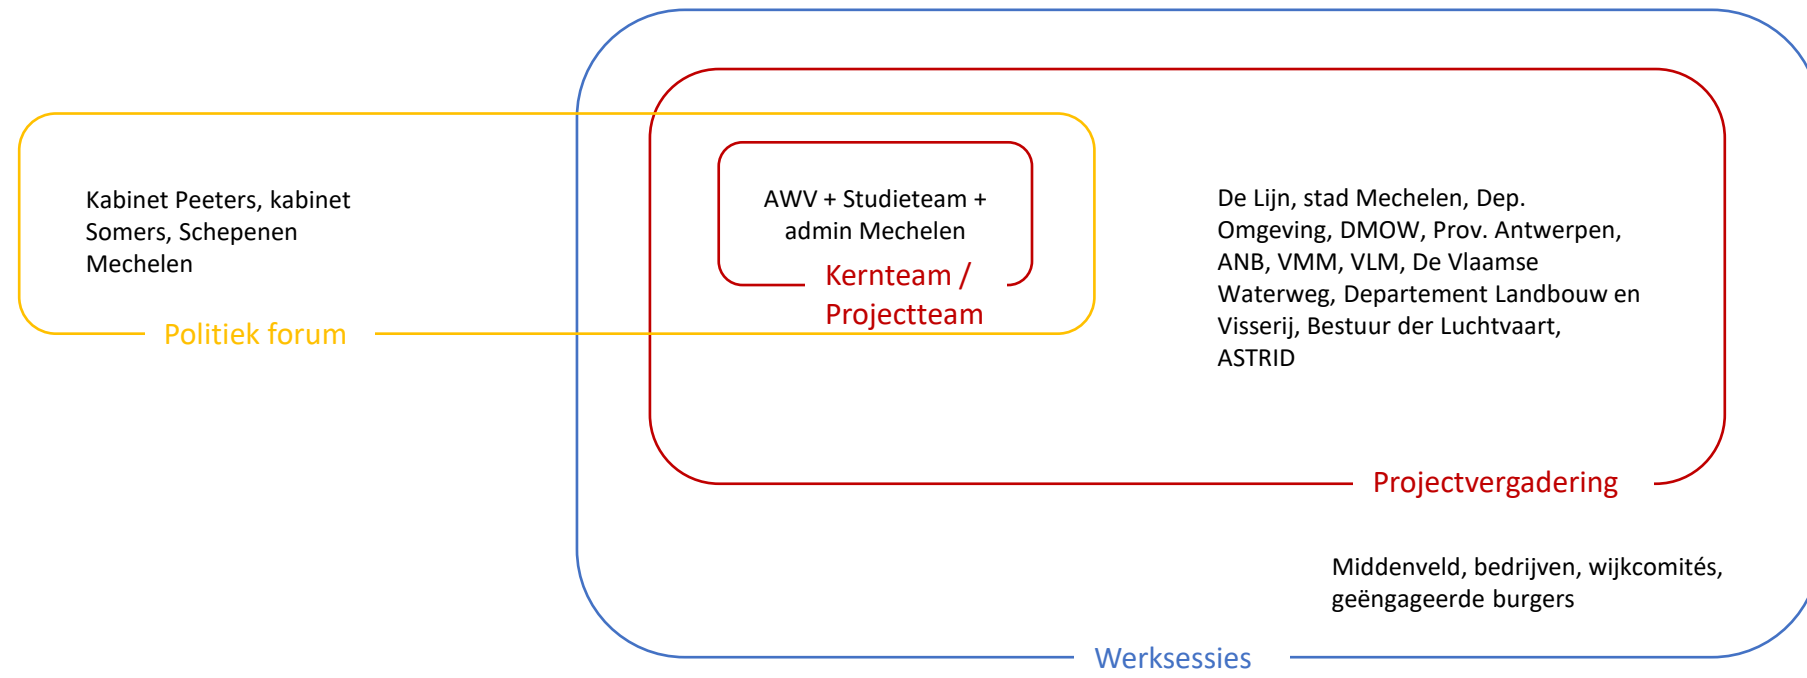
Kabinet Peeters, kabinet Somers, Schepenen Mechelen

Politiek forum

AWV + Studieteam + admin Mechelen

Kernteam / Projectteam

De Lijn, stad Mechelen, Dep. Omgeving, DMOW, Prov. Antwerpen, ANB, VMM, VLM, De Vlaamse Waterweg, Departement Landbouw en Visserij, Bestuur der Luchtvaart, ASTRID

Projectvergadering

Middenveld, bedrijven, wijkcomités, geëngageerde burgers

Werksessies